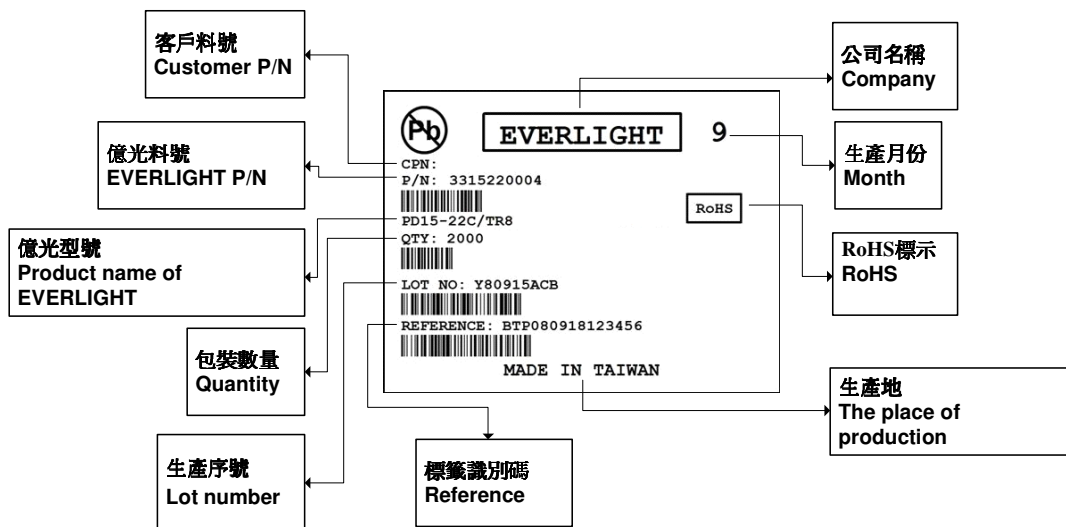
客戶料號
Customer P/N

公司名稱
Company

億光料號
EVERLIGHT P/N

生產月份
Month

億光型號
Product name of EVERLIGHT

RoHS標示
RoHS

包裝數量
Quantity

生產序號
Lot number

標籤識別碼
Reference

生產地
The place of production

Pb

EVERLIGHT

9

CPN:
P/N: 3315220004

RoHS

PD15-22C/TR8
QTY: 2000

LOT NO: Y80915ACB

REFERENCE: BTP080918123456

MADE IN TAIWAN